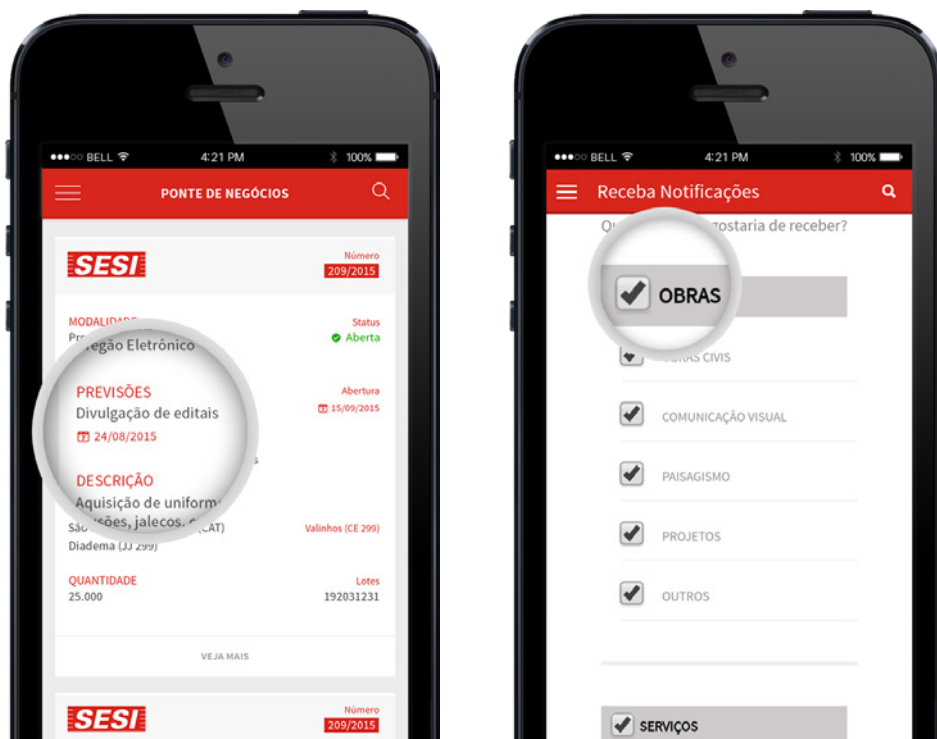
●●●○○ BELL 4:21 PM 100%

PONTE DE NEGÓCIOS

SESI

Número
209/2015

MODALIDADE
Pregão Eletrônico

Status
Aberta

PREVISÕES
Divulgação de editais
24/08/2015

Abertura
15/09/2015

DESCRIÇÃO
Aquisição de uniform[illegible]
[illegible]ões, jalecos. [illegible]

São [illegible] (CAT)
Diadema (JJ 299)

Valinhos (CE 299)

QUANTIDADE
25.000

Lotes
192031231

VEJA MAIS

SESI

Número
209/2015

●●●○○ BELL 4:21 PM 100%

Receba Notificações

Q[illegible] gostaria de receber?

OBRAS

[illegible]RAS CIVIS

COMUNICAÇÃO VISUAL

PAISAGISMO

PROJETOS

OUTROS

SERVIÇOS